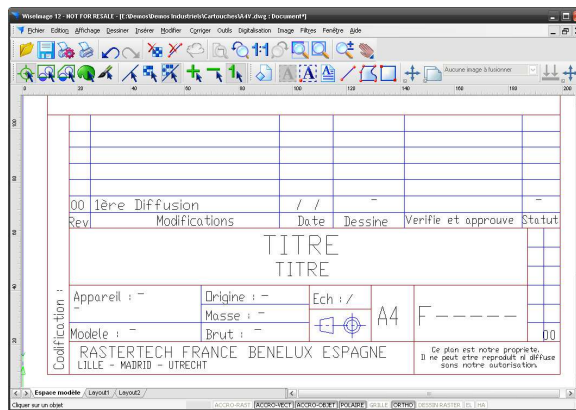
WiseImage 12 - NOT FOR RESALE - [I:\Demos\Demos Industriels\Cartouches\A4V.dwg : Document*]

Fichier Edition Affichage Dessiner Insérer Modifier Corriger Outils Digitalisation Image Filtres Fenêtre Aide

Aucune image à fusionner

0 20 40 60 80 100 120 140 160 180 200

00 1ère Diffusion / / - -

Rev Modifications Date Dessine Verifie et approuve Statut

TITRE

TITRE

Codification : -

Appareil : -

Modele : -

Origine : -

Masse : -

Brut : -

Ech : /

A4

F-----

00

RASTERTECH FRANCE BENELUX ESPAGNE

LILLE - MADRID - UTRECHT

Ce plan est notre propriete. Il ne peut etre reproduit ni diffuse sans notre autorisation.

Espace modèle Layout1 Layout2

Cliquer sur un objet

ACCRO-RAST ACCRO-VECT ACCRO-OBJET POLAIRE GRILLE ORTHO DESSIN RASTER EL MA